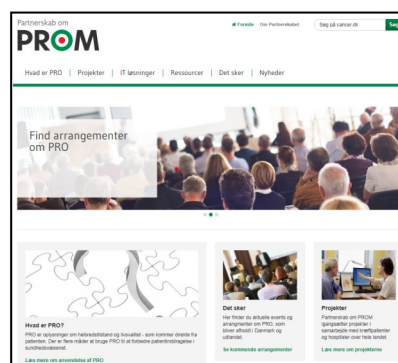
Partnerskab om
PROM

Forside | Om Partnerskabet | Søg på cancer.dk | Søg

Hvad er PRO | Projekter | IT løsninger | Ressourcer | Det sker | Nyheder

Find arrangementer om PRO

Hvad er PRO?
PRO er oplysninger om helbredstilstand og livskvalitet - som kommer direkte fra patienten. Der er flere måder at bruge PRO til at forbedre patientindragelse i sundhedsvæsenet.
Læs mere om anvendelse af PRO

Det sker
Her finder du aktuelle events og arrangementer om PRO, som bliver afholdt i Danmark og udlandet.
Se kommende arrangementer

Projekter
Partnerskab om PROM igangsætter projekter i samarbejde med kræftpatienter og hospitaler over hele landet.
Læs mere om projekterne